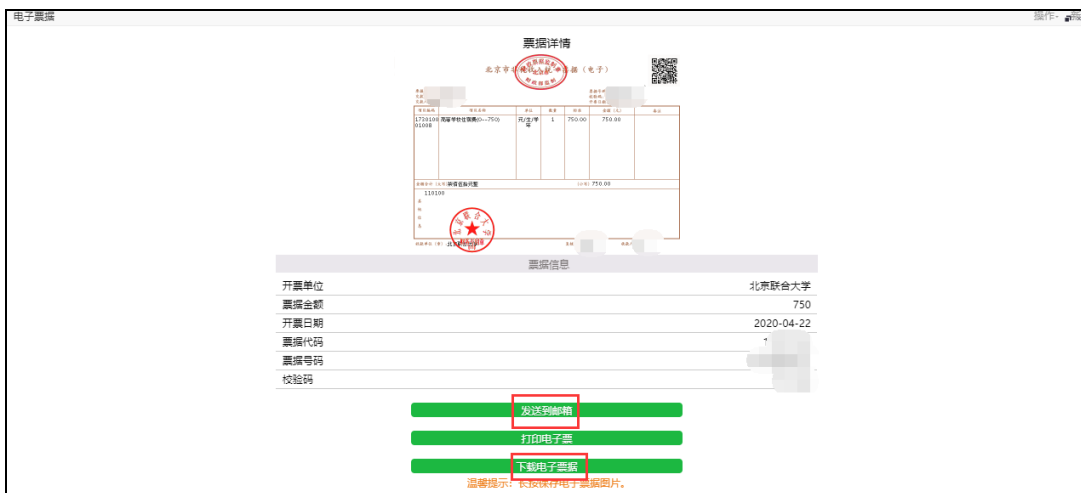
电子票据

操作- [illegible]

票据详情

北京市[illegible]据（电子）

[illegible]

| 项目编码 | 项目名称 | 单位 | 数量 | 标准 | 金额（元） | 备注 |
|---|---|---|---|---|---|---|
| 1720100 0100B | 高等学校住宿费(0--750) | 元/生/学年 | 1 | 750.00 | 750.00 | |

金额合计（大写）柒佰伍拾元整 （小写）750.00

110100

票据信息

| | |
|---|---|
| 开票单位 | 北京联合大学 |
| 票据金额 | 750 |
| 开票日期 | 2020-04-22 |
| 票据代码 | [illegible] |
| 票据号码 | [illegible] |
| 校验码 | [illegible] |

发送到邮箱

打印电子票

下载电子票据

温馨提示：长按保存电子票据图片。